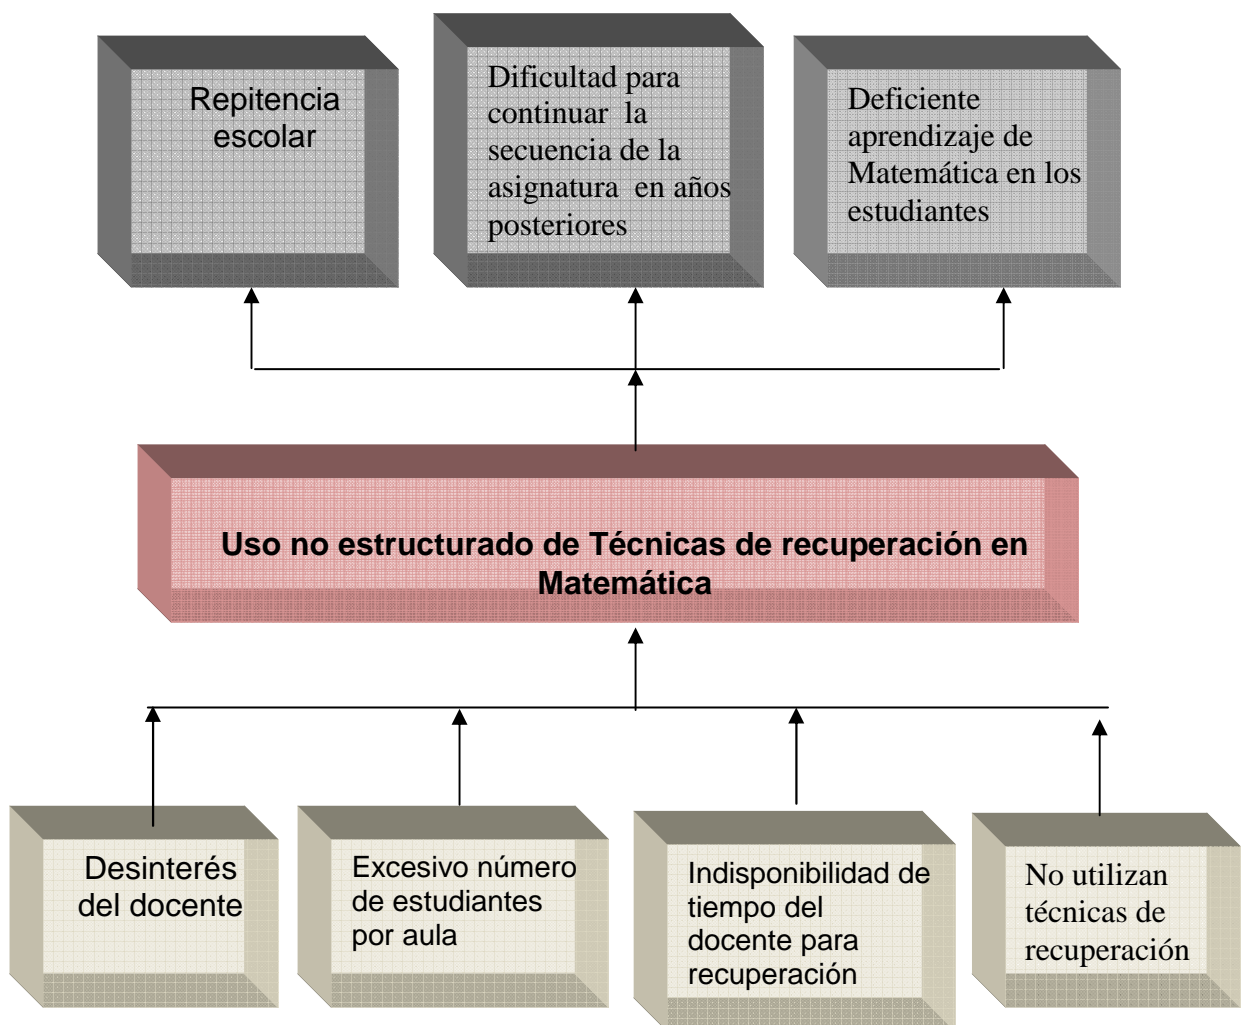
Repitencia escolar

Dificultad para continuar la secuencia de la asignatura en años posteriores

Deficiente aprendizaje de Matemática en los estudiantes

Uso no estructurado de Técnicas de recuperación en Matemática

Desinterés del docente

Excesivo número de estudiantes por aula

Indisponibilidad de tiempo del docente para recuperación

No utilizan técnicas de recuperación